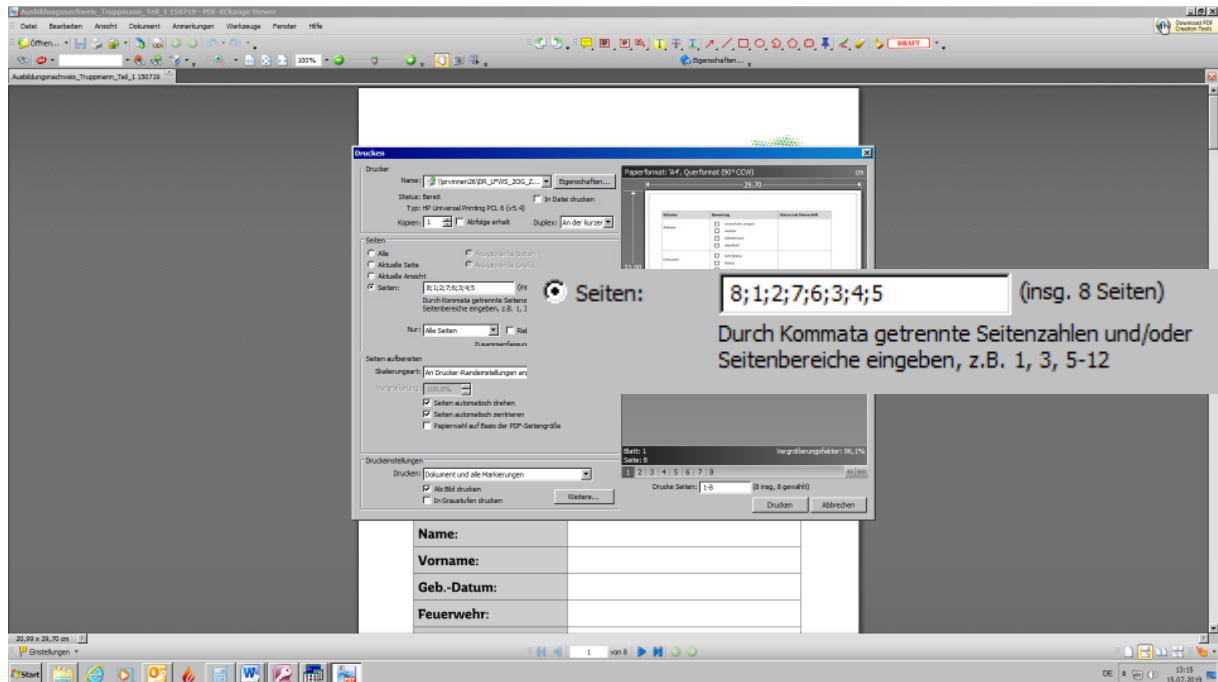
Ausbildungsnachweis_Truppmann_Teil_1 150719 - PDF-XChange Viewer

Datei Bearbeiten Ansicht Dokument Anmerkungen Werkzeuge Fenster Hilfe

Öffnen...

100%

Eigenschaften...

DRAFT

Download PDF Creation Tools

Ausbildungsnachweis_Truppmann_Teil_1 150719

Drucken

Drucker

Name: \\srvinnen26\DR_LFWS_2OG_Z...

Eigenschaften...

Status: Bereit

In Datei drucken

Typ: HP Universal Printing PCL 6 (v5.4)

Kopien: 1

Abfolge erhalt

Duplex: An der kurzer

Seiten

Alle

Ausgewählte Seiten

Aktuelle Seite

Ausgewählte Grafik

Aktuelle Ansicht

Seiten: 8;1;2;7;6;3;4;5

Durch Kommata getrennte Seitenzahlen und/oder Seitenbereiche eingeben, z.B. 1, 3

Nur: Alle Seiten

Seiten aufbereiten

Skalierungsart: An Drucker-Randeinstellungen an

Vergrößerung: 100,0%

Seiten automatisch drehen

Seiten automatisch zentrieren

Papierwahl auf Basis der PDF-Seitengröße

Druckeinstellungen

Drucken: Dokument und alle Markierungen

Als Bild drucken

In Graustufen drucken

Weitere...

Papierformat: 'A4', Querformat (90° CCW)

29,70

Blatt: 1

Seite: 8

Vergrößerungsfaktor: 96,1%

1 2 3 4 5 6 7 8

Drucke Seiten: 1-8

(8 insg, 8 gewählt)

Drucken

Abbrechen

Seiten: 8;1;2;7;6;3;4;5 (insg. 8 Seiten)

Durch Kommata getrennte Seitenzahlen und/oder Seitenbereiche eingeben, z.B. 1, 3, 5-12

| Name: | |
|---|---|
| Vorname: | |
| Geb.-Datum: | |
| Feuerwehr: | |

20,99 x 29,70 cm

Einstellungen

1 von 8

Start

DE

13:15
15.07.2019